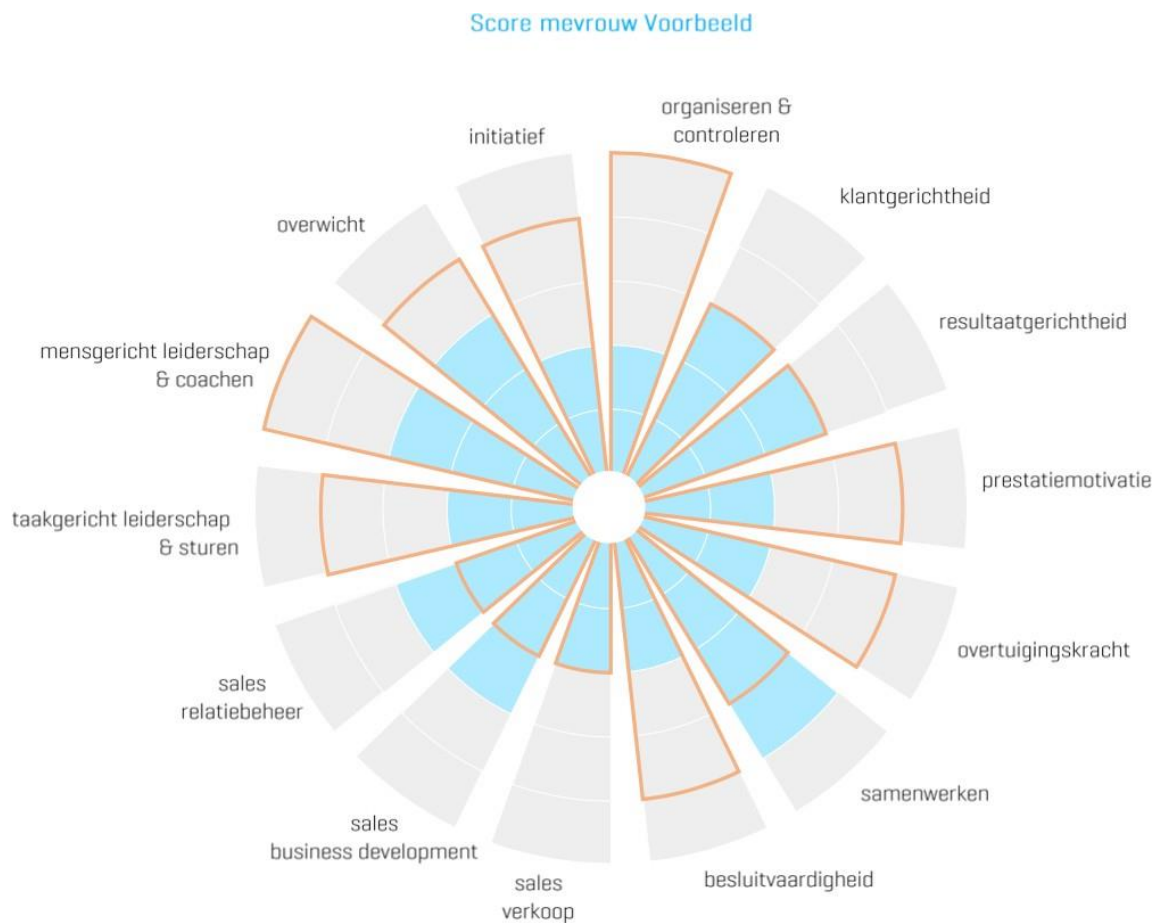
Score mevrouw Voorbeeld

organiseren & controleren

klantgerichtheid

resultaatgerichtheid

prestatiemotivatie

overtuigingskracht

samenwerken

besluitvaardigheid

sales verkoop

sales business development

sales relatiebeheer

taakgericht leiderschap & sturen

mensgericht leiderschap & coachen

overwicht

initiatief